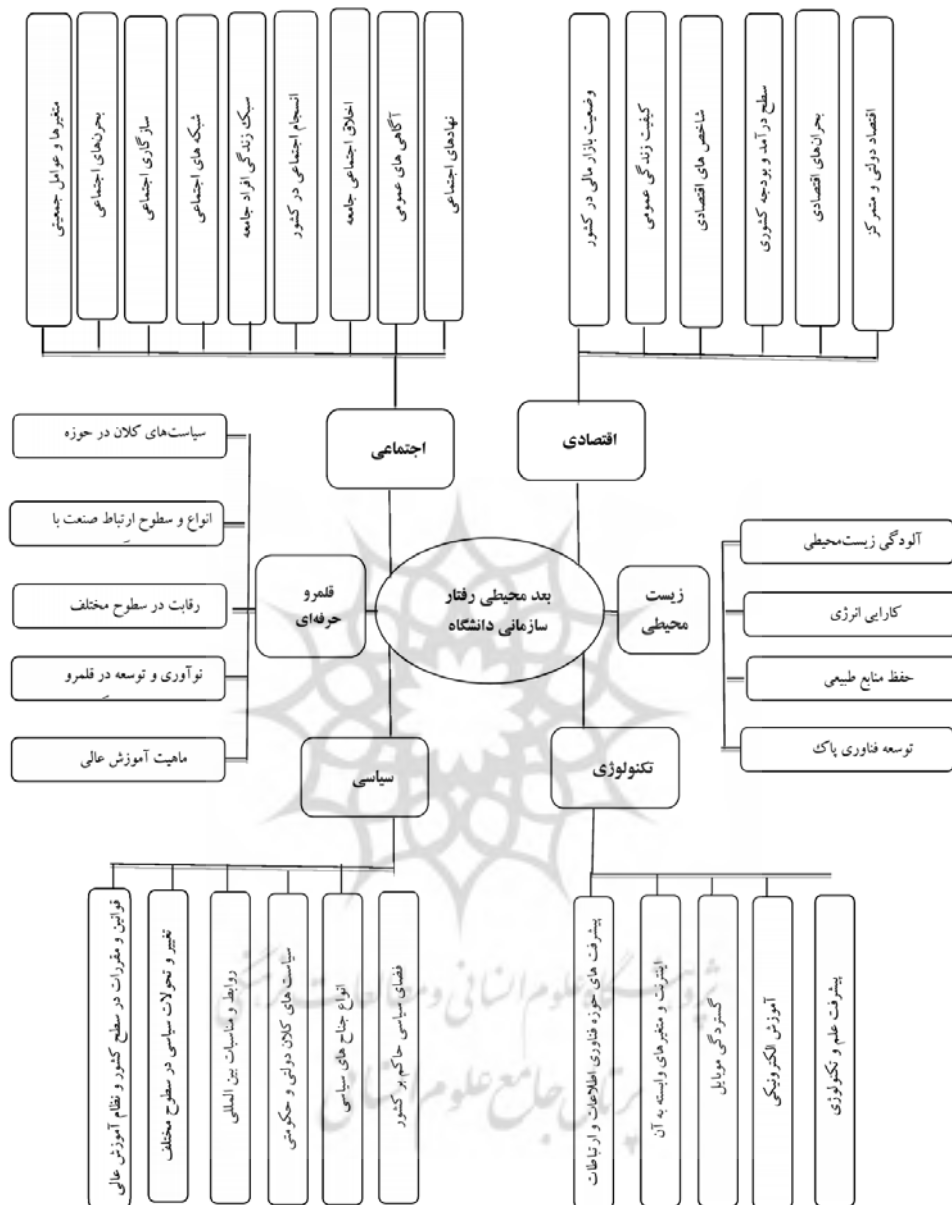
بعد محیطی رفتار سازمانی دانشگاه

اجتماعی

نهادهای اجتماعی
آگاهی های عمومی
اخلاق اجتماعی جامعه
انسجام اجتماعی در کشور
سبک زندگی افراد جامعه
شبکه های اجتماعی
سازگاری اجتماعی
بحرانهای اجتماعی
متغیرها و عوامل جمعیتی

اقتصادی

اقتصاد دولتی و متمرکز
بحرانهای اقتصادی
سطح درآمد و بودجه کشوری
شاخص های اقتصادی
کیفیت زندگی عمومی
وضعیت بازار مالی در کشور

زیست محیطی

آلودگی زیست‌محیطی
کارایی انرژی
حفظ منابع طبیعی
توسعه فناوری پاک

تکنولوژی

پیشرفت علم و تکنولوژی
آموزش الکترونیکی
گستردگی موبایل
اینترنت و متغیرهای وابسته به آن
پیشرفت های حوزه فناوری اطلاعات و ارتباطات

سیاسی

فضای سیاسی حاکم بر کشور
انواع جناح های سیاسی
سیاست های کلان دولتی و حکومتی
روابط و مناسبات بین المللی
تغییر و تحولات سیاسی در سطوح مختلف
قوانین و مقررات در سطح کشور و نظام آموزش عالی

قلمرو حرفه‌ای

سیاست‌های کلان در حوزه
انواع و سطوح ارتباط صنعت با
رقابت در سطوح مختلف
نوآوری و توسعه در قلمرو
ماهیت آموزش عالی

پژوهشگاه علوم انسانی و مطالعات فرهنگی
پرتال جامع علوم انسانی